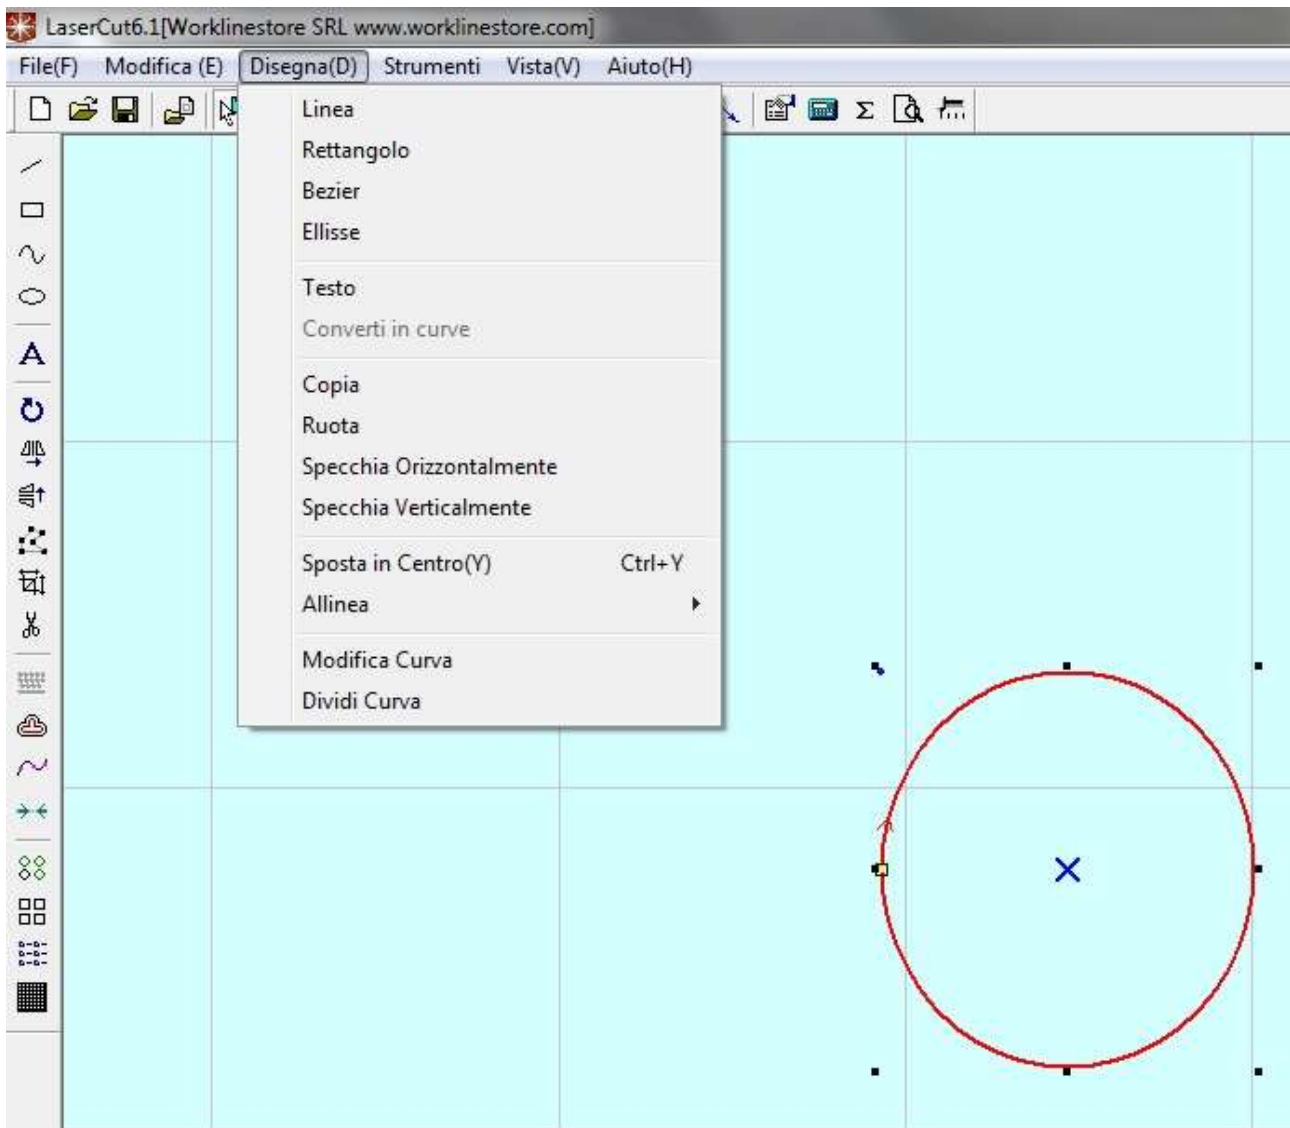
LaserCut6.1[Worklinestore SRL www.worklinestore.com]

File(F) Modifica (E) Disegna(D) Strumenti Vista(V) Aiuto(H)

Linea
Rettangolo
Bezier
Ellisse

Testo
Converti in curve

Copia
Ruota
Specchia Orizzontalmente
Specchia Verticalmente

Sposta in Centro(Y) Ctrl+Y
Allinea

Modifica Curva
Dividi Curva

A

Σ